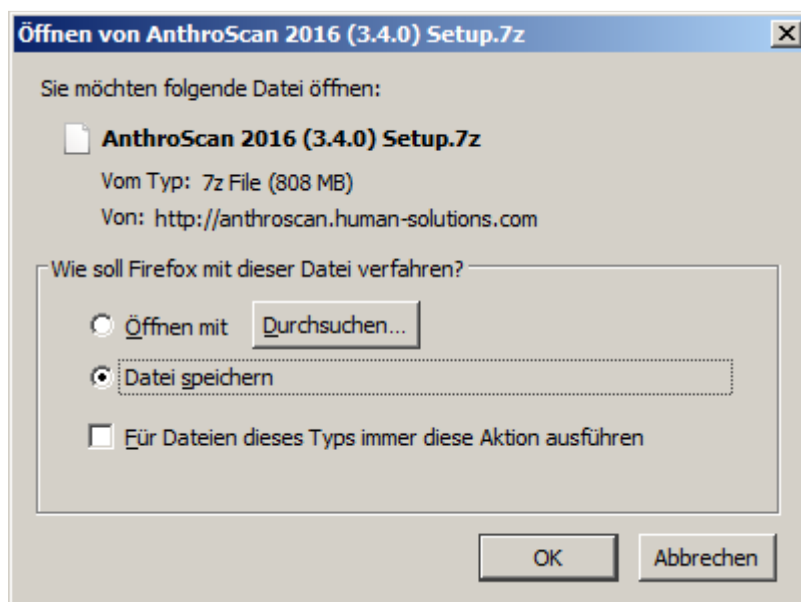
Öffnen von AnthroScan 2016 (3.4.0) Setup.7z

Sie möchten folgende Datei öffnen:

AnthroScan 2016 (3.4.0) Setup.7z

Vom Typ: 7z File (808 MB)

Von: http://anthroscan.human-solutions.com

Wie soll Firefox mit dieser Datei verfahren?

Öffnen mit

Durchsuchen...

Datei speichern

Für Dateien dieses Typs immer diese Aktion ausführen

OK

Abbrechen